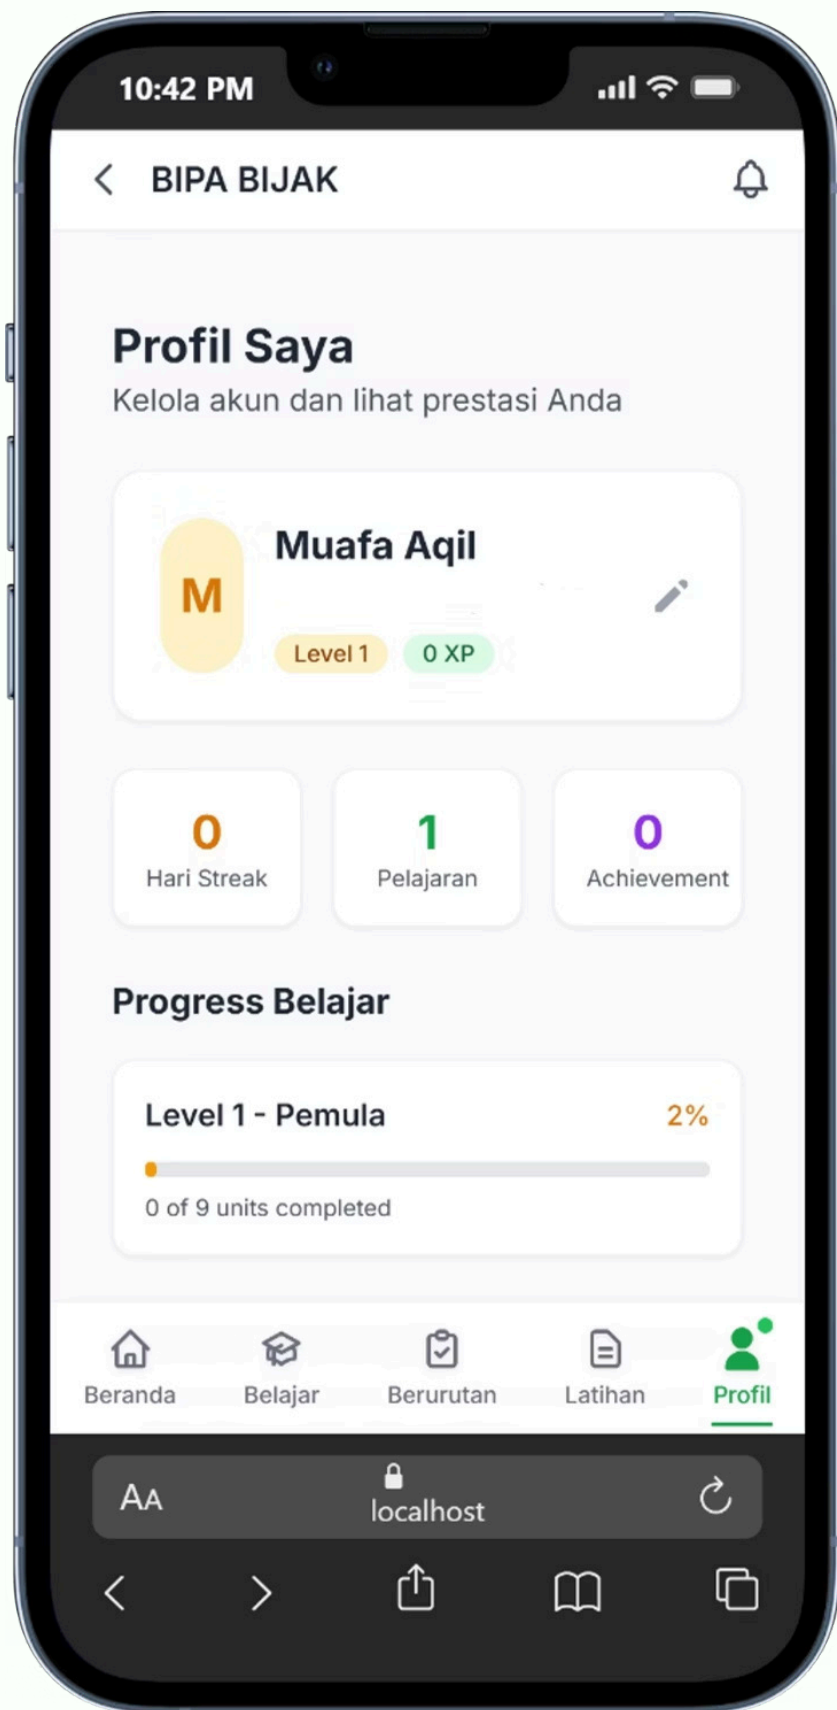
10:42 PM

BIPA BIJAK

Profil Saya
Kelola akun dan lihat prestasi Anda

M
Muafa Aqil
Level 1 0 XP

0
Hari Streak

1
Pelajaran

0
Achievement

Progress Belajar

Level 1 - Pemula 2%
0 of 9 units completed

Beranda Belajar Berurutan Latihan Profil

AA localhost